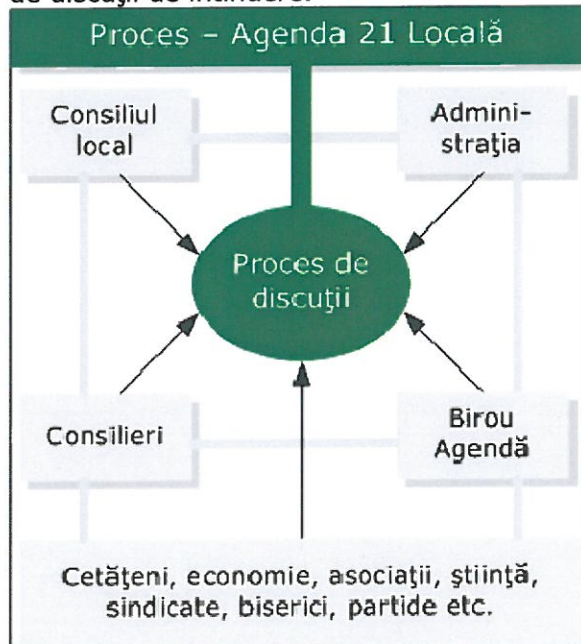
de discuţii de întindere.

Proces – Agenda 21 Locală

Consiliul local

Administraţia

Proces de discuţii

Consilieri

Birou Agendă

Cetăţeni, economie, asociaţii, ştiinţă, sindicate, biserici, partide etc.